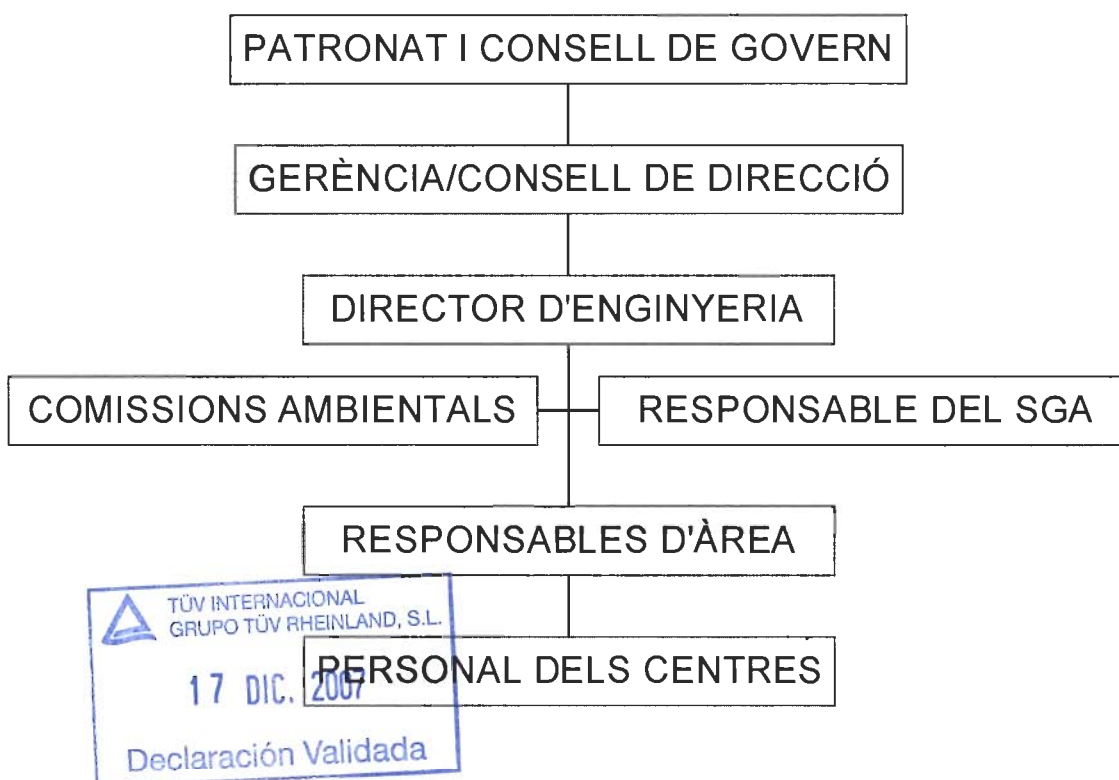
PATRONAT I CONSELL DE GOVERN

GERÈNCIA/CONSELL DE DIRECCIÓ

DIRECTOR D'ENGINYERIA

COMISSIONS AMBIENTALS

RESPONSABLE DEL SGA

RESPONSABLES D'ÀREA

PERSONAL DELS CENTRES

TÜV INTERNACIONAL
GRUPO TÜV RHEINLAND, S.L.
17 DIC. 2007
Declaración Validada